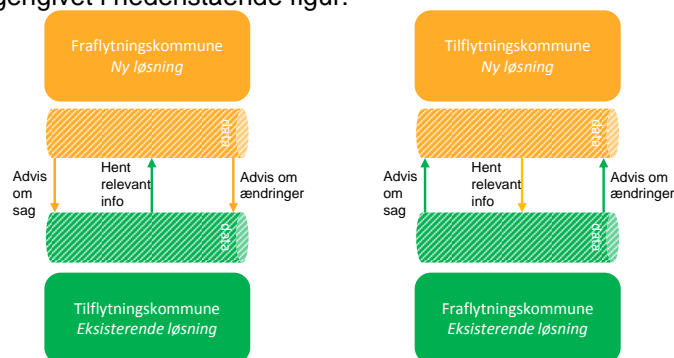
gengivet i nedenstående figur.

Fraflytningskommune
Ny løsning

data

Advis om sag

Hent relevant info

Advis om ændringer

data

Tilflytningskommune
Eksisterende løsning

Tilflytningskommune
Ny løsning

data

Advis om sag

Hent relevant info

Advis om ændringer

data

Fraflytningskommune
Eksisterende løsning